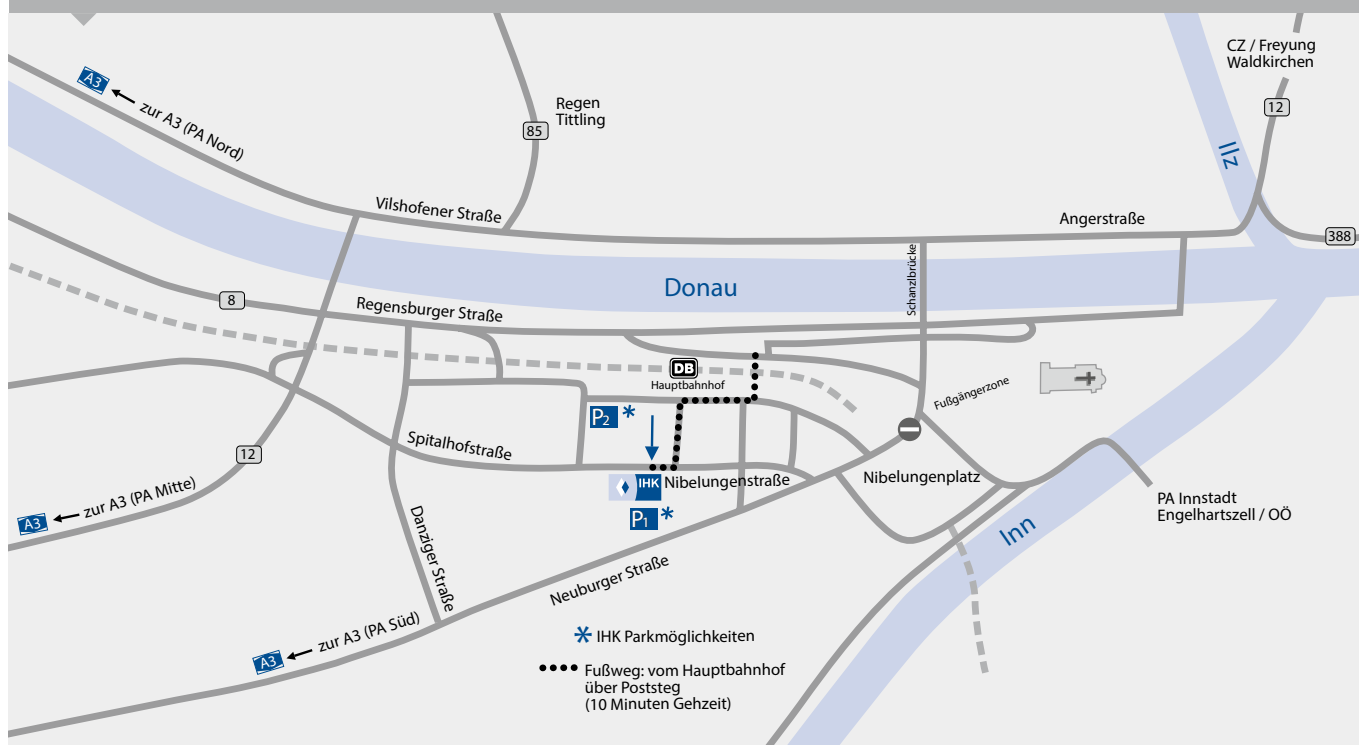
A3
zur A3 (PA Nord)
85
Regen
Tittling
CZ / Freyung
Waldkirchen
12
Ilz
Vilshofener Straße
Angerstraße
388
Donau
8
Regensburger Straße
Schanzlbrücke
DB
Hauptbahnhof
Fußgängerzone
P2 *
Spitalhofstraße
IHK
Nibelungenstraße
Nibelungenplatz
12
P1 *
PA Innstadt
Engelhartszell / OÖ
A3
zur A3 (PA Mitte)
Danziger Straße
Inn
Neuburger Straße
A3
zur A3 (PA Süd)
* IHK Parkmöglichkeiten
Fußweg: vom Hauptbahnhof über Poststeg (10 Minuten Gehzeit)